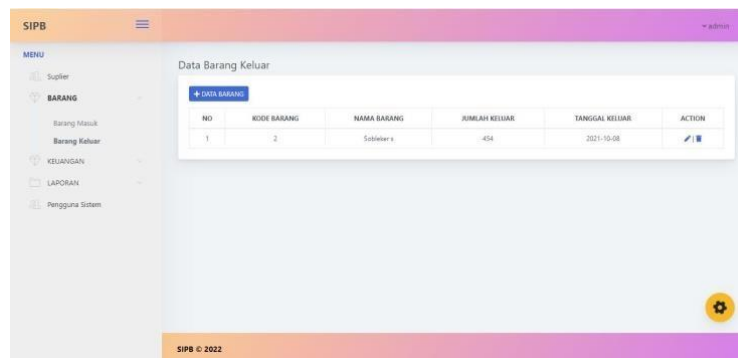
SIPB

admin

MENU

Suplier

BARANG

Barang Masuk

Barang Keluar

KEUANGAN

LAPORAN

Pengguna Sistem

Data Barang Keluar

+ DATA BARANG

| NO | KODE BARANG | NAMA BARANG | JUMLAH KELUAR | TANGGAL KELUAR | ACTION |
|---|---|---|---|---|---|
| 1 | 2 | Sobleker s | 454 | 2021-10-08 | |

SIPB © 2022